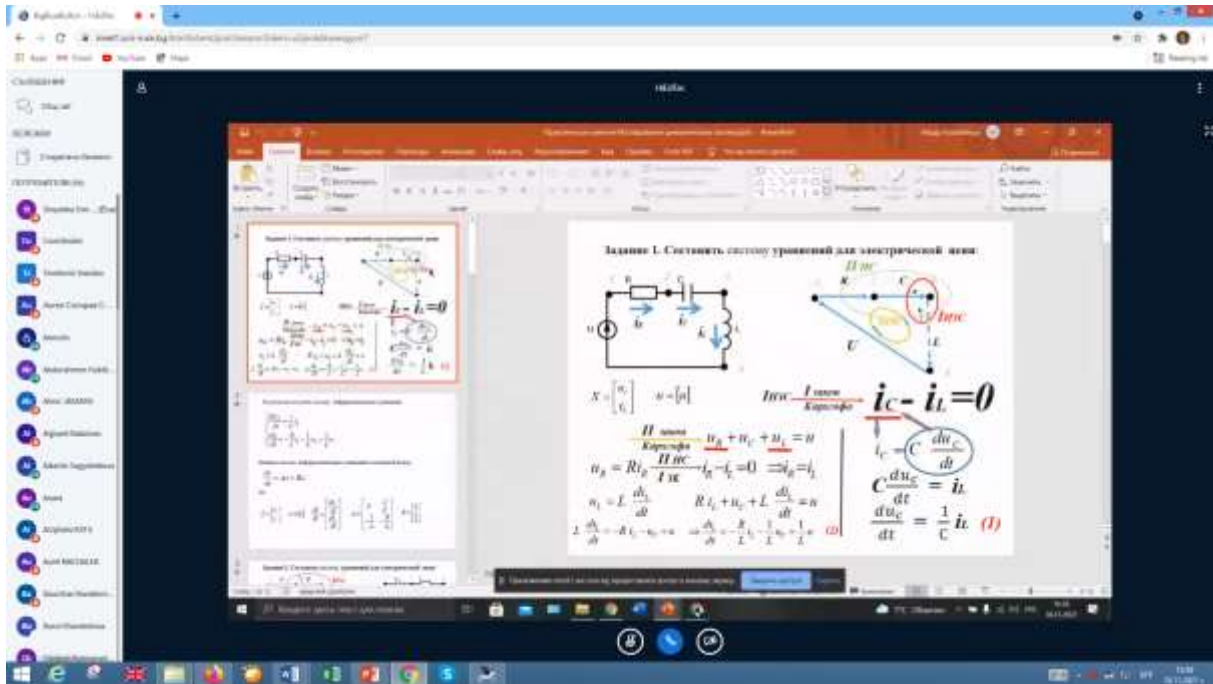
Задание 1. Составить систему уравнений для электрической цепи:

R

C

U

$i_R$

$i_C$

$i_L$

L

II зк

R

C

Ipc

U

L

$X=\begin{bmatrix} u_c \\ i_L \end{bmatrix}$ $u=[u]$

Ipc $\frac{I\ закон}{Кирхгофа}$ $i_C - i_L = 0$

$\frac{II\ закон}{Кирхгофа}$ $u_R + u_C + u_L = u$

$u_R = Ri_R$ $\frac{II\ нс}{I\ зк}$ $i_R - i_L = 0$ $\Rightarrow i_R = i_L$

$u_L = L\frac{di_L}{dt}$ $Ri_L + u_C + L\frac{di_L}{dt} = u$

$2.\ \frac{di_L}{dt} = -Ri_L - u_C + u$ $\Rightarrow \frac{di_L}{dt} = -\frac{R}{L}i_L - \frac{1}{L}u_C + \frac{1}{L}u$ (2)

$i_C = C\frac{du_C}{dt}$

$C\frac{du_C}{dt} = i_L$

$\frac{du_C}{dt} = \frac{1}{C}i_L$ (1)